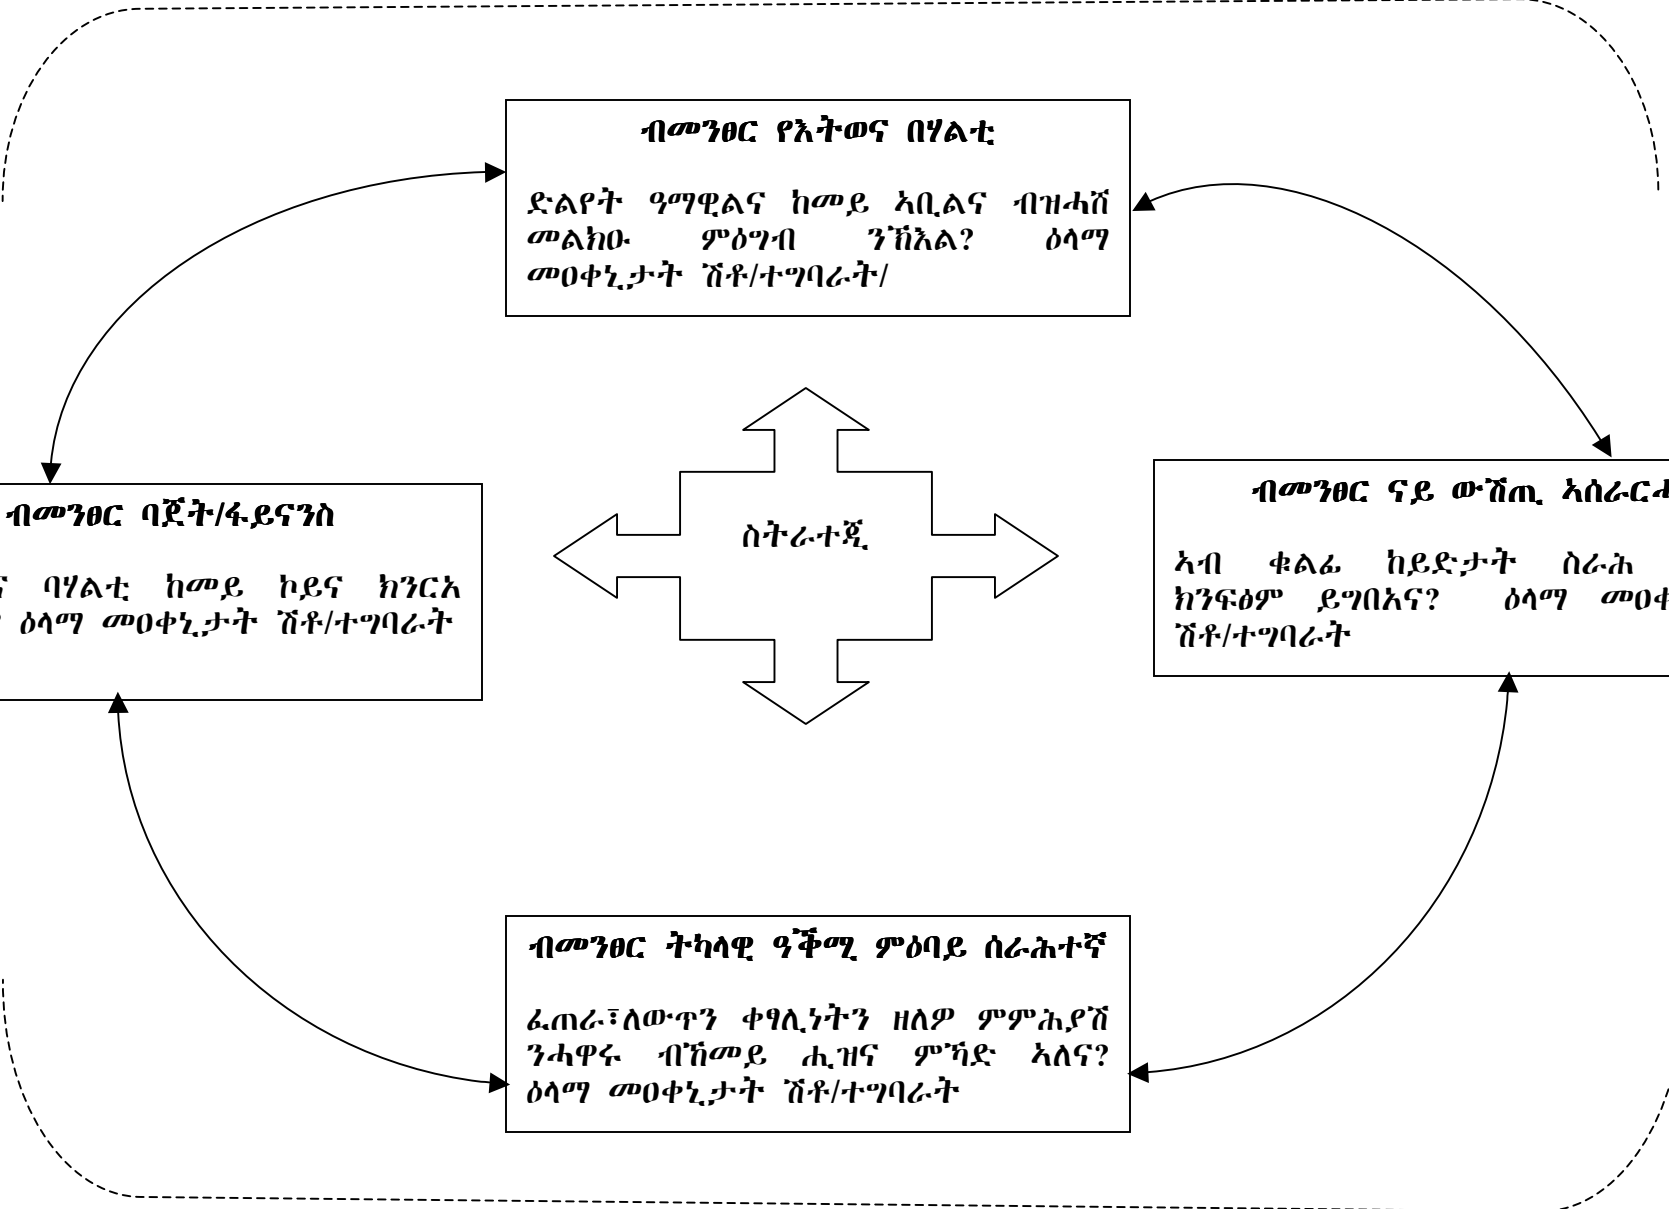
ብመንፀር የእትወና በሃልቲ

ድልየት ዓማዊልና ከመይ ኣቢልና ብዝሓሸ መልክዑ ምዕግብ ንኽእል? ዕላማ መዐቀኒታት ሽቶ/ተግባራት/

ብመንፀር ባጀት/ፋይናንስ

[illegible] ባሃልቲ ከመይ ኮይና ክንርአ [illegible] ዕላማ መዐቀኒታት ሽቶ/ተግባራት

ስትራተጂ

ብመንፀር ናይ ውሽጢ ኣሰራር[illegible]

ኣብ ቁልፊ ከይድታት ስራሕ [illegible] ክንፍፅም ይግበኣና? ዕላማ መዐ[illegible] ሽቶ/ተግባራት

ብመንፀር ትካላዊ ዓቕሚ ምዕባይ ሰራሕተኛ

ፈጠራ፣ለውጥን ቀፃሊነትን ዘለዎ ምምሕያሽ ንሓዋሩ ብኽመይ ሒዝና ምኻድ ኣለና? ዕላማ መዐቀኒታት ሽቶ/ተግባራት